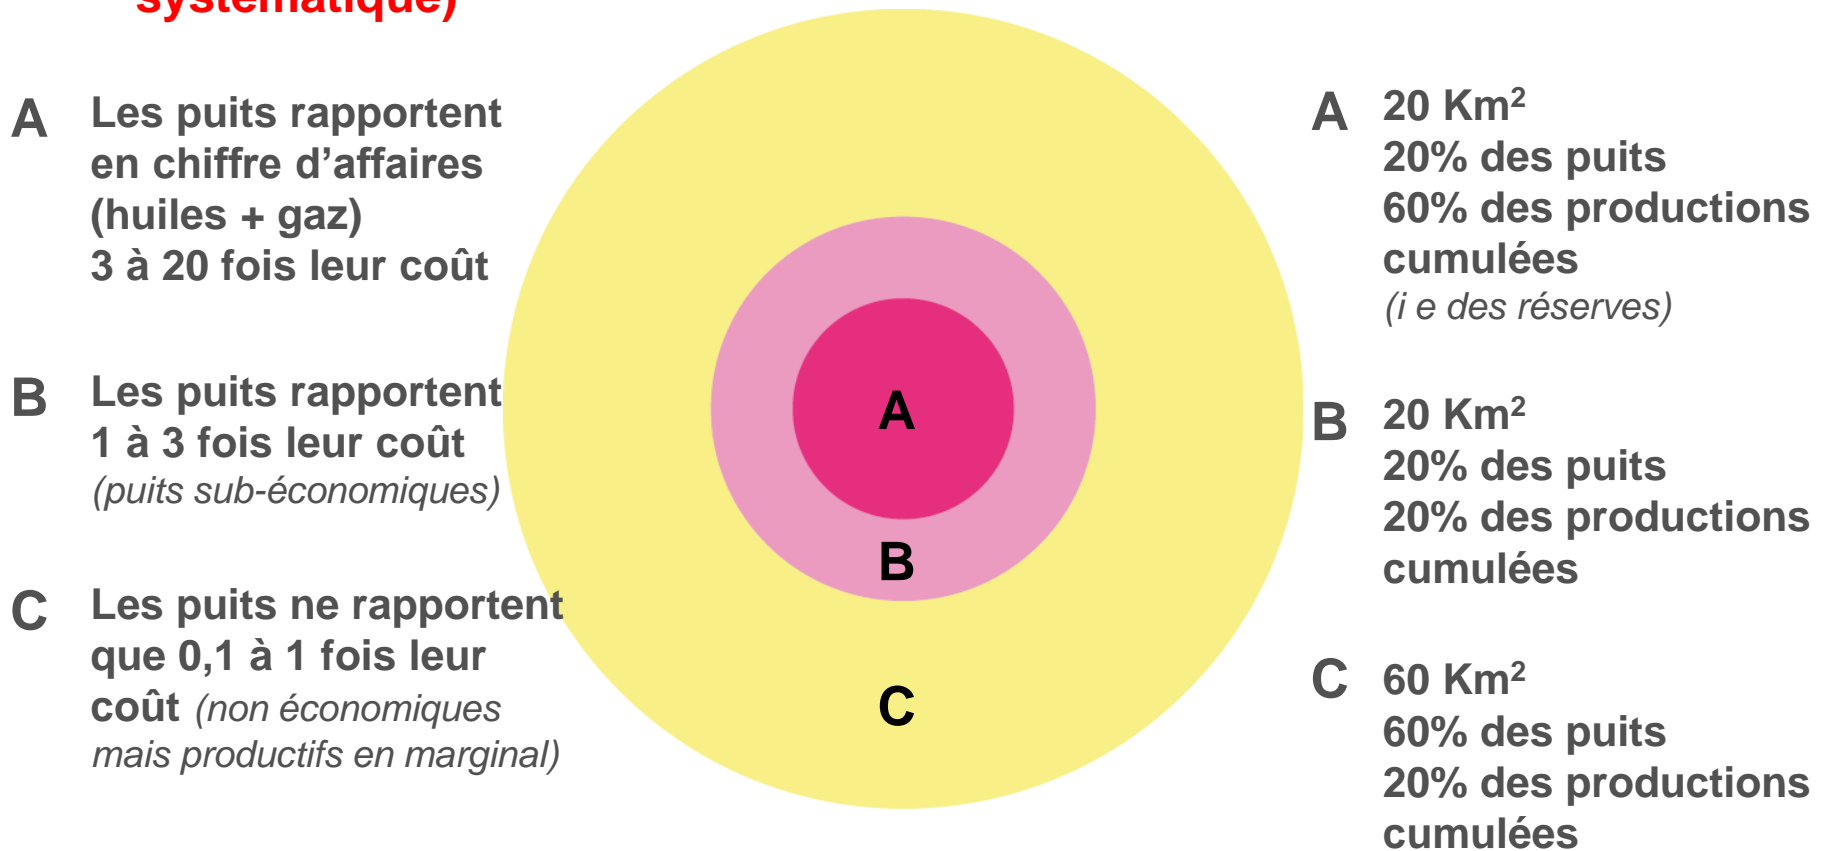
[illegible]systématique)

A Les puits rapportent en chiffre d'affaires (huiles + gaz) 3 à 20 fois leur coût

B Les puits rapportent 1 à 3 fois leur coût (puits sub-économiques)

C Les puits ne rapportent que 0,1 à 1 fois leur coût (non économiques mais productifs en marginal)

A

B

C

A 20 Km$^2$
20% des puits
60% des productions cumulées
(i e des réserves)

B 20 Km$^2$
20% des puits
20% des productions cumulées

C 60 Km$^2$
60% des puits
20% des productions cumulées